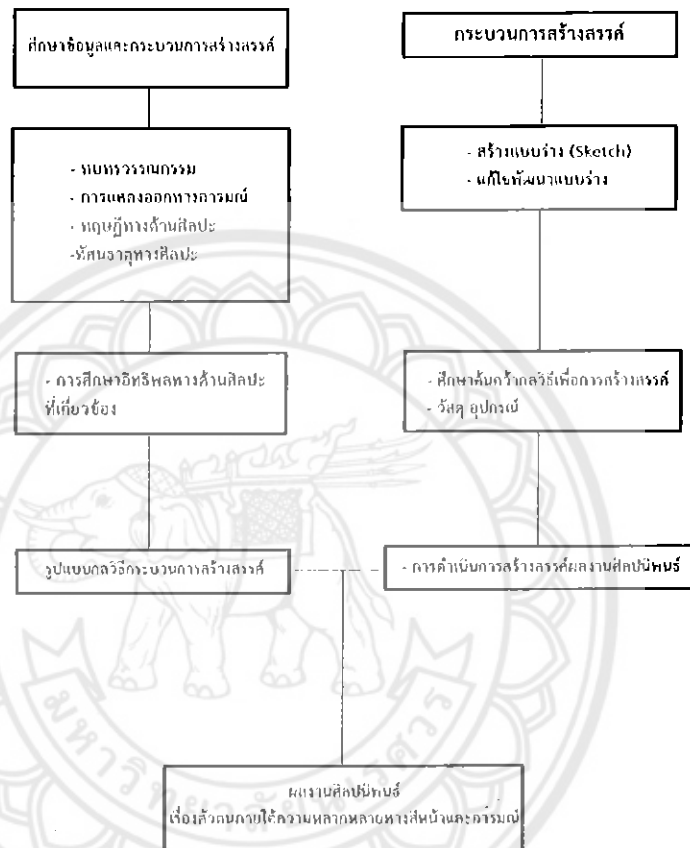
ศึกษาข้อมูลและกระบวนการสร้างสรรค์

- ทบทวนวรรณกรรม
- การแสดงออกทางอารมณ์
- ทฤษฎีทางด้านศิลปะ
-ทัศนธาตุทางศิลปะ

- การศึกษาอิทธิพลทางด้านศิลปะที่เกี่ยวข้อง

รูปแบบกลวิธีกระบวนการสร้างสรรค์

กระบวนการสร้างสรรค์

- สร้างแบบร่าง (Sketch)
- แก้ไขพัฒนาแบบร่าง

- ศึกษาค้นคว้ากลวิธีเพื่อการสร้างสรรค์
- วัสดุ อุปกรณ์

- การดำเนินการสร้างสรรค์ผลงานศิลปนิพนธ์

ผลงานศิลปนิพนธ์
เรื่องตัวตนภายใต้ความหลากหลายทางสีหน้าและอารมณ์